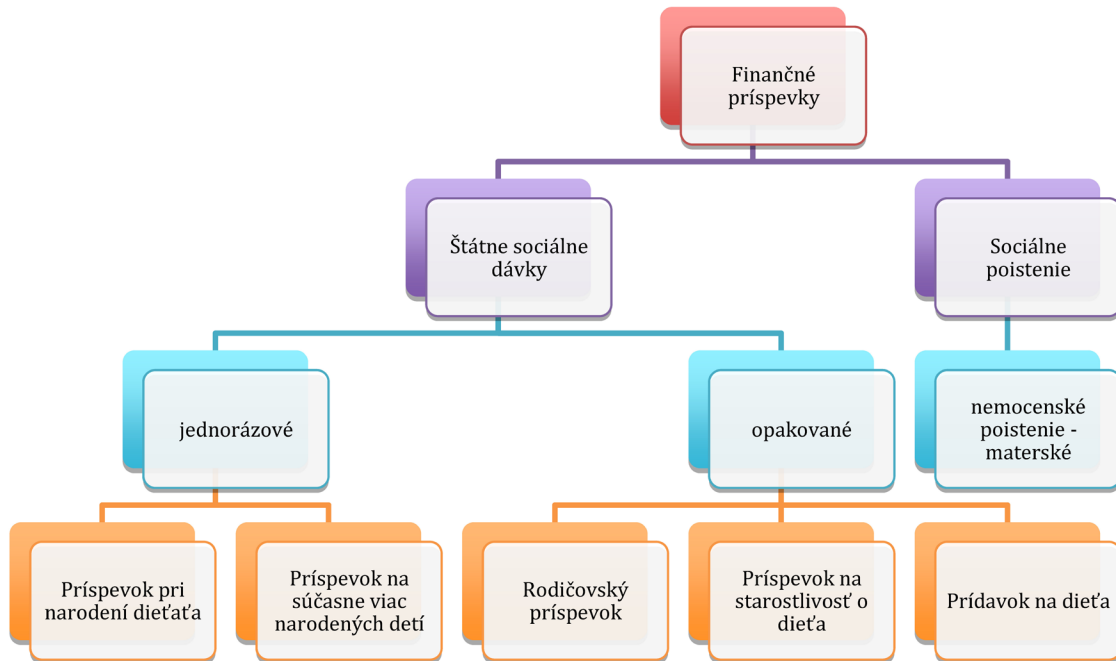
Finančné príspevky

Štátne sociálne dávky

Sociálne poistenie

jednorázové

opakované

nemocenské poistenie - materské

Príspevok pri narodení dieťaťa

Príspevok na súčasne viac narodených detí

Rodičovský príspevok

Príspevok na starostlivosť o dieťa

Prídavok na dieťa